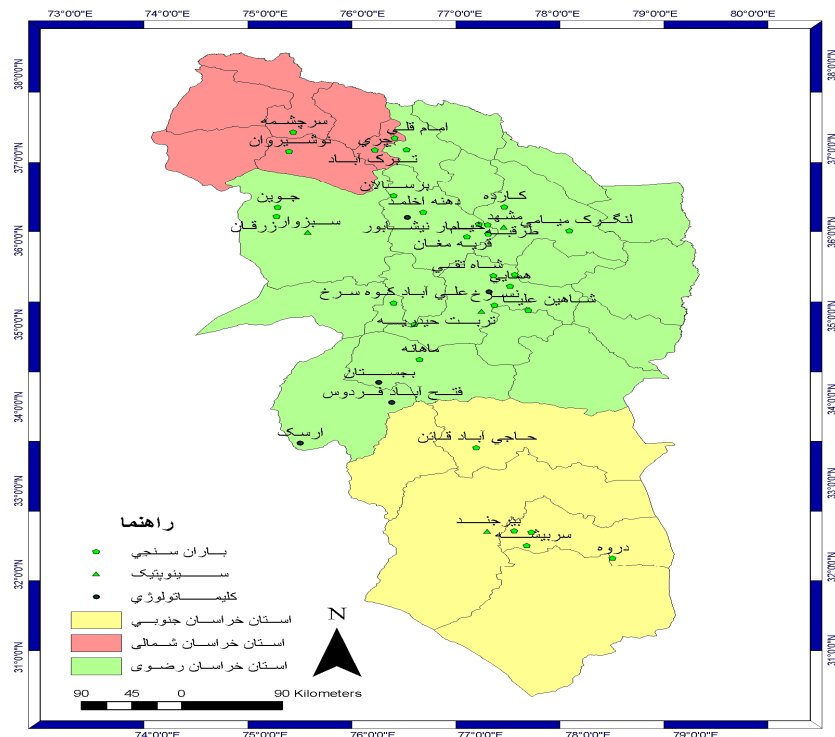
73°0'0"E 74°0'0"E 75°0'0"E 76°0'0"E 77°0'0"E 78°0'0"E 79°0'0"E 80°0'0"E

38°0'0"N 37°0'0"N 36°0'0"N 35°0'0"N 34°0'0"N 33°0'0"N 32°0'0"N 31°0'0"N

سرچشمه
امام قلی
چري
نوشیروان
تبرک آباد
برستالان
جوین
کاروه
دهنه اخلمد
سبزوارزرقان
لنگرک میامی مشهد
طرقبه
خیامار نیشابور
قریه مغان
شاه تقی
همایی
نسوخ علی آباد کوه سرخ
شاهین علی
تربت حیدریه
ماهقه
بجستان
فتح آباد فردوس
ارسک
حاجي آباد قاین
بیرجند
سربیشه
دروه

راهنما
باران سنجي
سینوپتیک
کلیماتولوژي
استان خراسان جنوبي
استان خراسان شمالی
استان خراسان رضوی

N

90 45 0 90 Kilometers

74°0'0"E 75°0'0"E 76°0'0"E 77°0'0"E 78°0'0"E 79°0'0"E